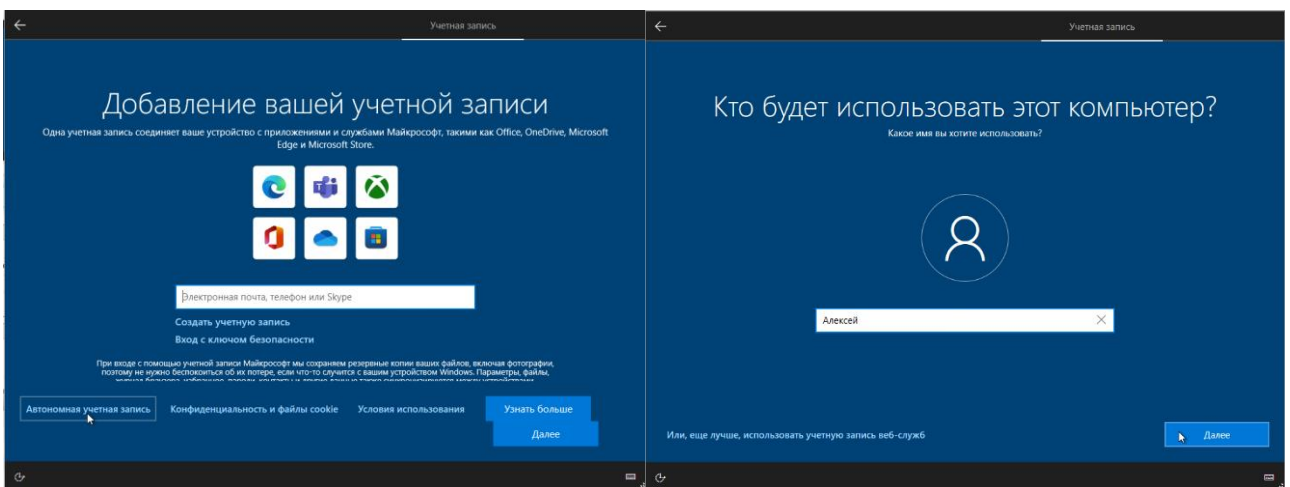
Учетная запись

Добавление вашей учетной записи

Одна учетная запись соединяет ваше устройство с приложениями и службами Майкрософт, такими как Office, OneDrive, Microsoft Edge и Microsoft Store.

Электронная почта, телефон или Skype

Создать учетную запись

Вход с ключом безопасности

При входе с помощью учетной записи Майкрософт мы сохраняем резервные копии ваших файлов, включая фотографии, поэтому не нужно беспокоиться об их потере, если что-то случится с вашим устройством Windows. Параметры, файлы, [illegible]

Автономная учетная запись

Конфиденциальность и файлы cookie

Условия использования

Узнать больше

Далее

Учетная запись

Кто будет использовать этот компьютер?

Какое имя вы хотите использовать?

Алексей

Или, еще лучше, использовать учетную запись веб-служб

Далее